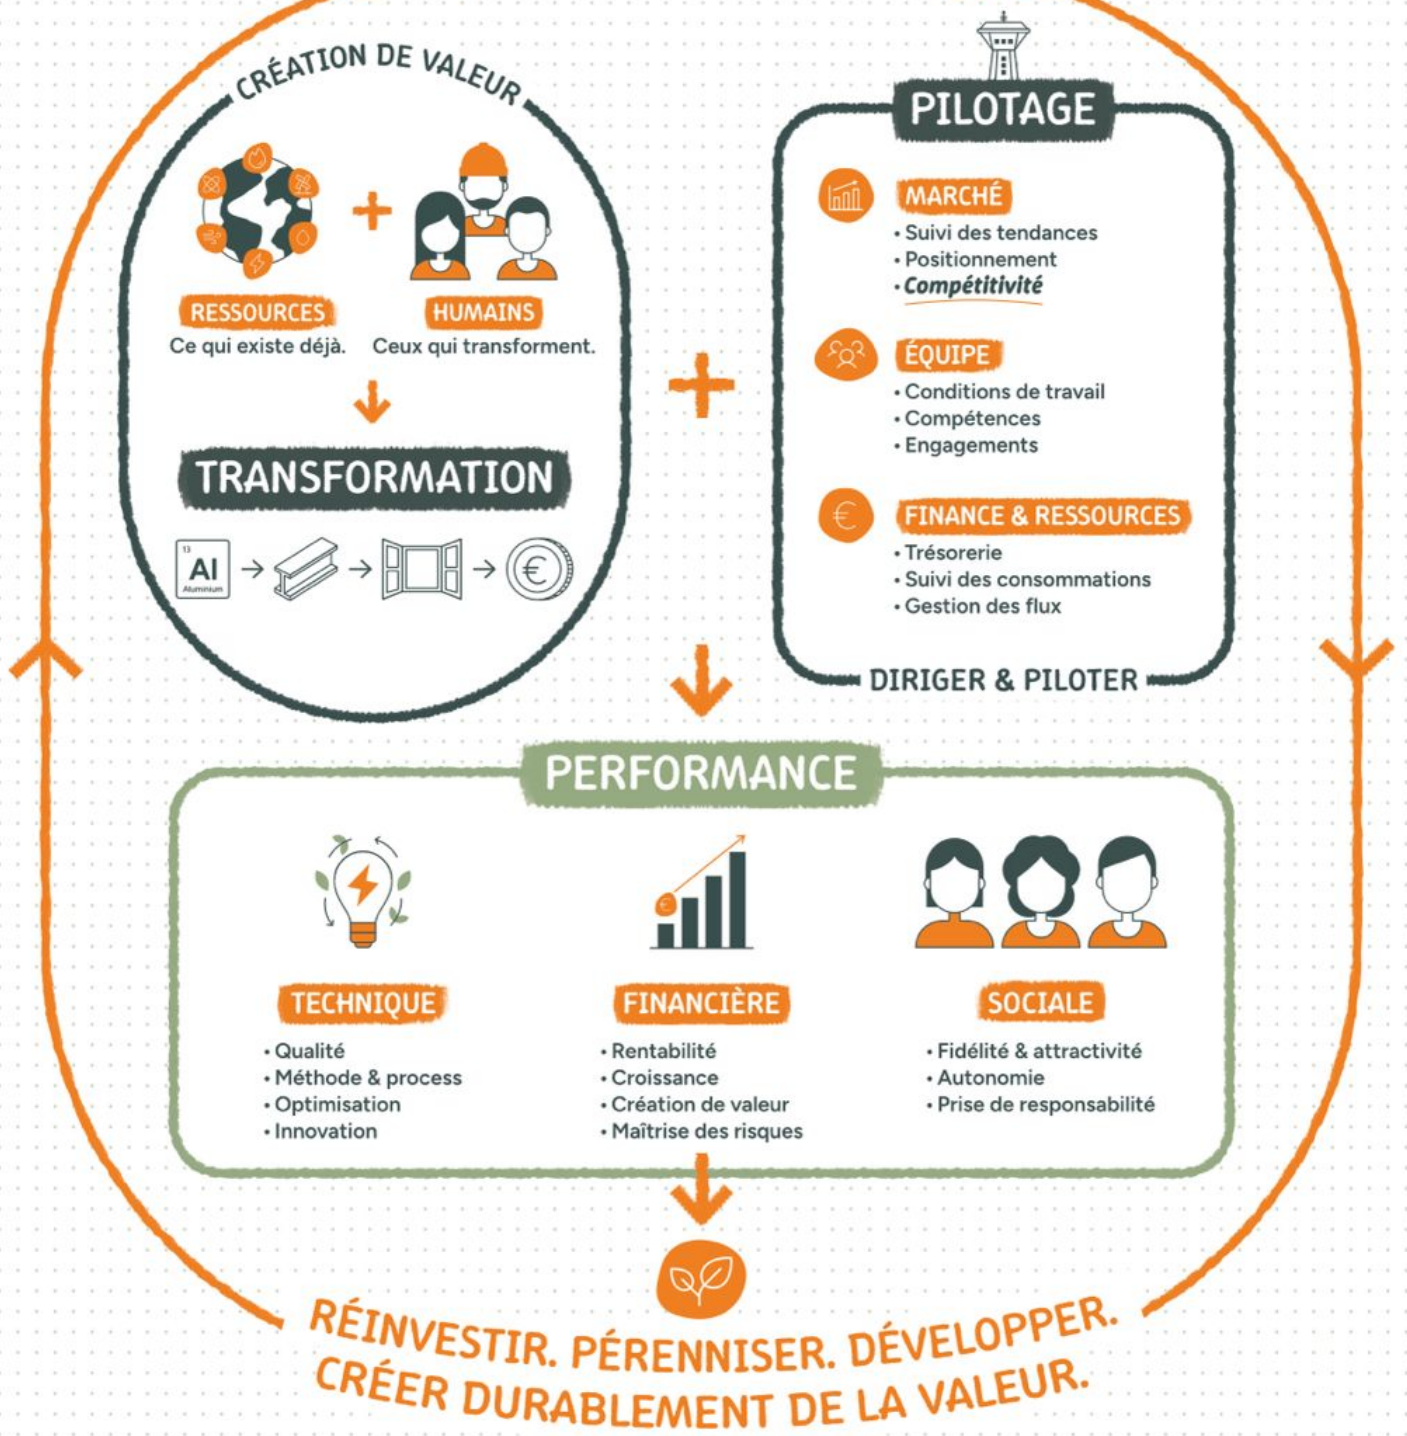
CRÉATION DE VALEUR

RESSOURCES
Ce qui existe déjà.

HUMAINS
Ceux qui transforment.

TRANSFORMATION

13 Al Aluminium

PILOTAGE

MARCHÉ
• Suivi des tendances
• Positionnement
• Compétitivité

ÉQUIPE
• Conditions de travail
• Compétences
• Engagements

FINANCE & RESSOURCES
• Trésorerie
• Suivi des consommations
• Gestion des flux

DIRIGER & PILOTER

PERFORMANCE

TECHNIQUE
• Qualité
• Méthode & process
• Optimisation
• Innovation

FINANCIÈRE
• Rentabilité
• Croissance
• Création de valeur
• Maîtrise des risques

SOCIALE
• Fidélité & attractivité
• Autonomie
• Prise de responsabilité

RÉINVESTIR. PÉRENNISER. DÉVELOPPER.
CRÉER DURABLEMENT DE LA VALEUR.